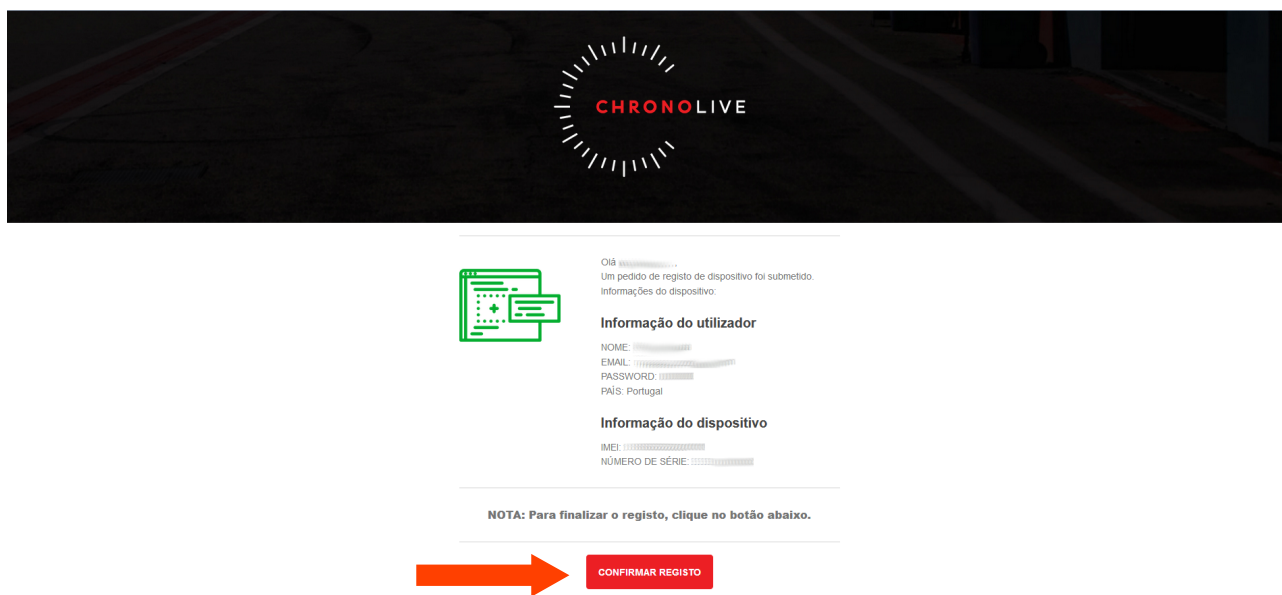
CHRONOLIVE

Olá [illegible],
Um pedido de registo de dispositivo foi submetido.
Informações do dispositivo:

Informação do utilizador

NOME: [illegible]
EMAIL: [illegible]
PASSWORD: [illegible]
PAÍS: Portugal

Informação do dispositivo

IMEI: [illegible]
NÚMERO DE SÉRIE: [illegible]

NOTA: Para finalizar o registo, clique no botão abaixo.

CONFIRMAR REGISTO